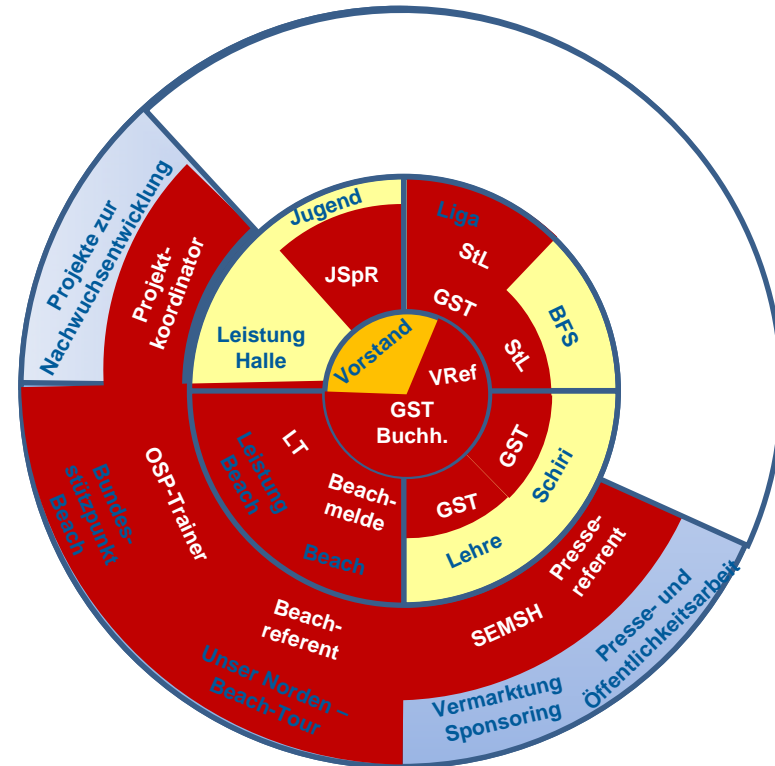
Projekte zur Nachwuchsentwicklung

Projekt-koordinator

Jugend

JSpR

Liga

StL

GST

BFS

StL

Leistung Halle

Vorstand

VRef

GST Buchh.

GST

Schiri

GST

Lehre

LT

Leistung Beach

Beach-melde

Beach

Bundes-stützpunkt Beach

OSP-Trainer

Beach-referent

Unser Norden – Beach-Tour

SEMSH

Presse-referent

Presse- und Öffentlichkeitsarbeit

Vermarktung Sponsoring